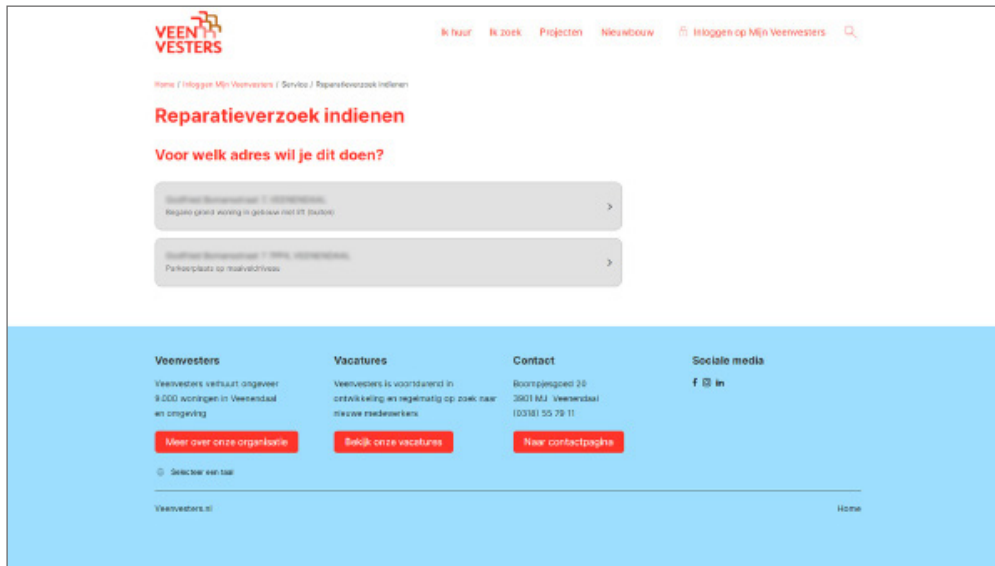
VEEN VESTERS

Ik huur Ik zoek Projecten Nieuwbouw Inloggen op Mijn Veenvesters

Home / Inloggen Mijn Veenvesters / Service / Reparatieverzoek indienen

Reparatieverzoek indienen

Voor welk adres wil je dit doen?

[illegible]
Begane grond woning in gebouw met lift (buiten)

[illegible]
Parkeerplaats op maaiveldniveau

Veenvesters
Veenvesters verhuurt ongeveer 9.000 woningen in Veenendaal en omgeving
Meer over onze organisatie

Vacatures
Veenvesters is voortdurend in ontwikkeling en regelmatig op zoek naar nieuwe medewerkers
Bekijk onze vacatures

Contact
Boompjesgoed 20
3901 MJ Veenendaal
(0318) 55 79 11
Naar contactpagina

Sociale media

Selecteer een taal

Veenvesters.nl

Home